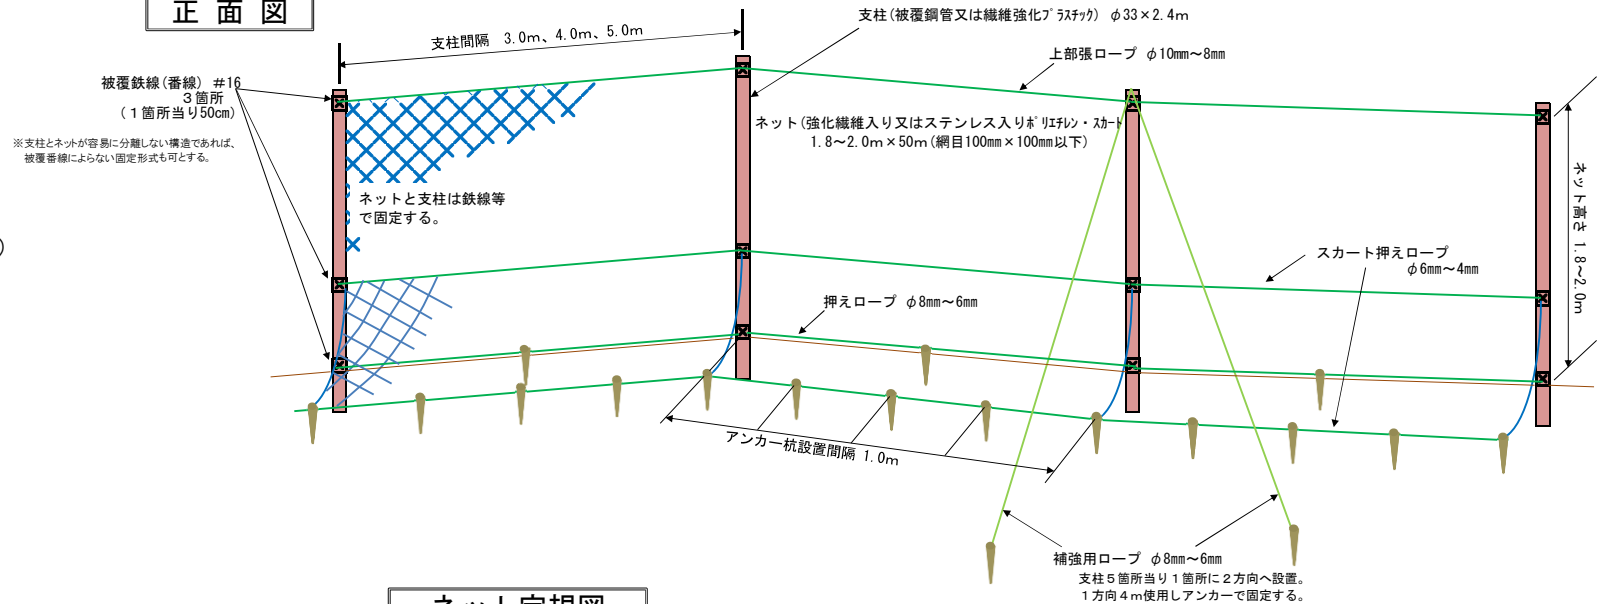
正 面 図

支柱間隔 3.0m、4.0m、5.0m

支柱(被覆鋼管又は繊維強化プラスチック) φ33×2.4m

上部張ロープ φ10mm～8mm

被覆鉄線(番線) #16
3箇所
(1箇所当り50cm)

※支柱とネットが容易に分離しない構造であれば、被覆番線によらない固定形式も可とする。

ネット(強化繊維入り又はステンレス入りポリエチレン・スカート
1.8～2.0m×50m(網目100mm×100mm以下)

ネットと支柱は鉄線等で固定する。

ネット高さ 1.8～2.0m

スカート押えロープ
φ6mm～4mm

押えロープ φ8mm～6mm

アンカー杭設置間隔 1.0m

補強用ロープ φ8mm～6mm
支柱5箇所当り1箇所に2方向へ設置。
1方向4m使用しアンカーで固定する。

ネット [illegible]